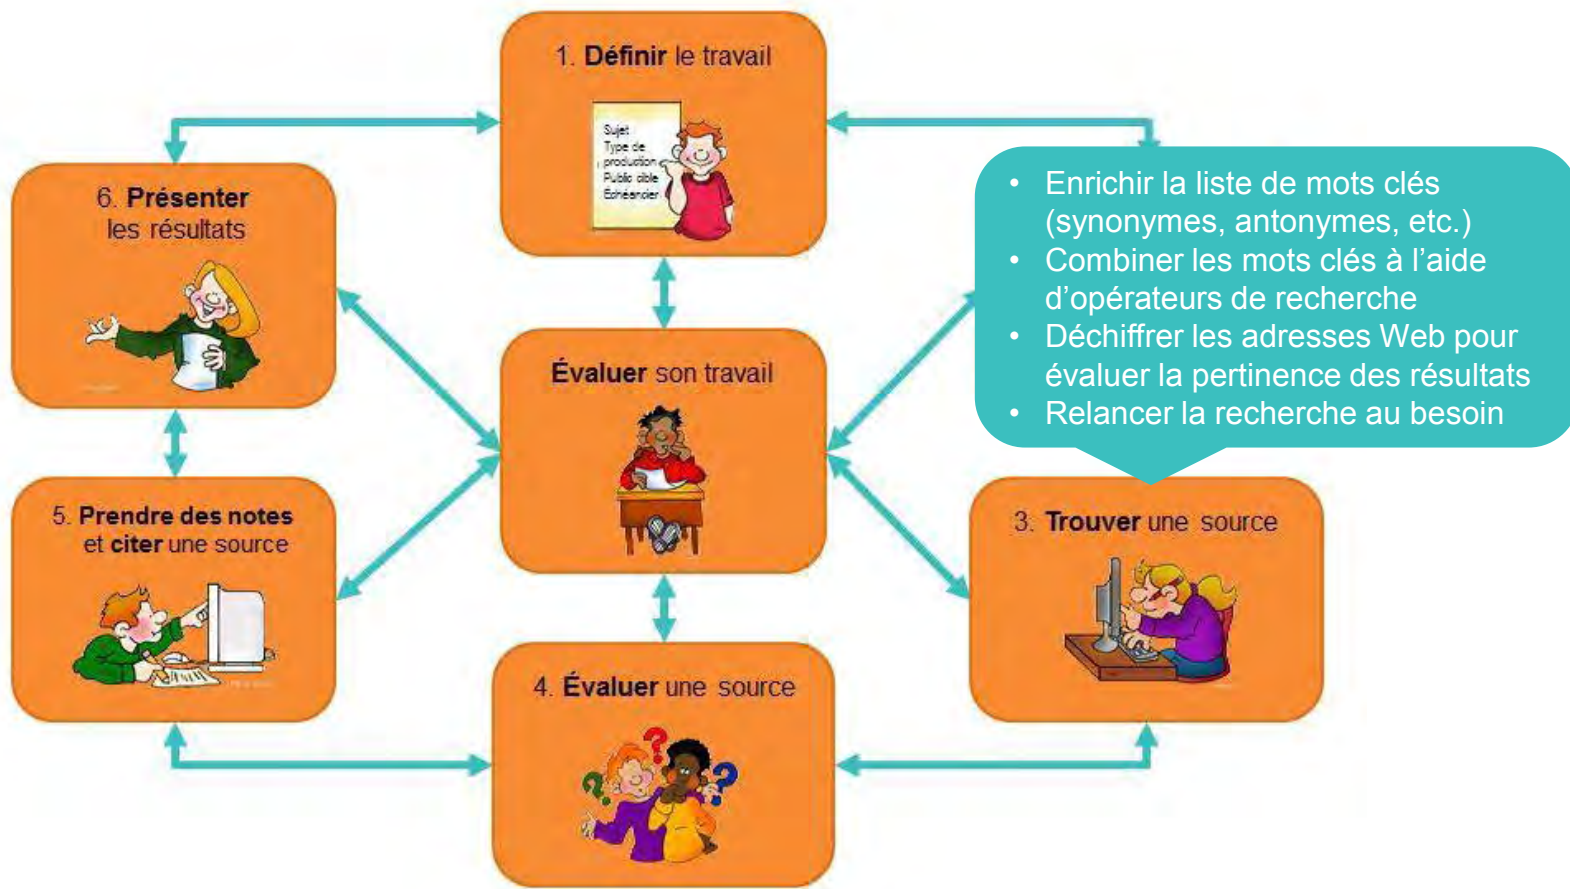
1. **Définir** le travail

Sujet
Type de production
Public cible
Échéancier

6. **Présenter** les résultats

• Enrichir la liste de mots clés (synonymes, antonymes, etc.)
• Combiner les mots clés à l'aide d'opérateurs de recherche
• Déchiffrer les adresses Web pour évaluer la pertinence des résultats
• Relancer la recherche au besoin

**Évaluer** son travail

5. **Prendre des notes** et **citer** une source

3. **Trouver** une source

4. **Évaluer** une source